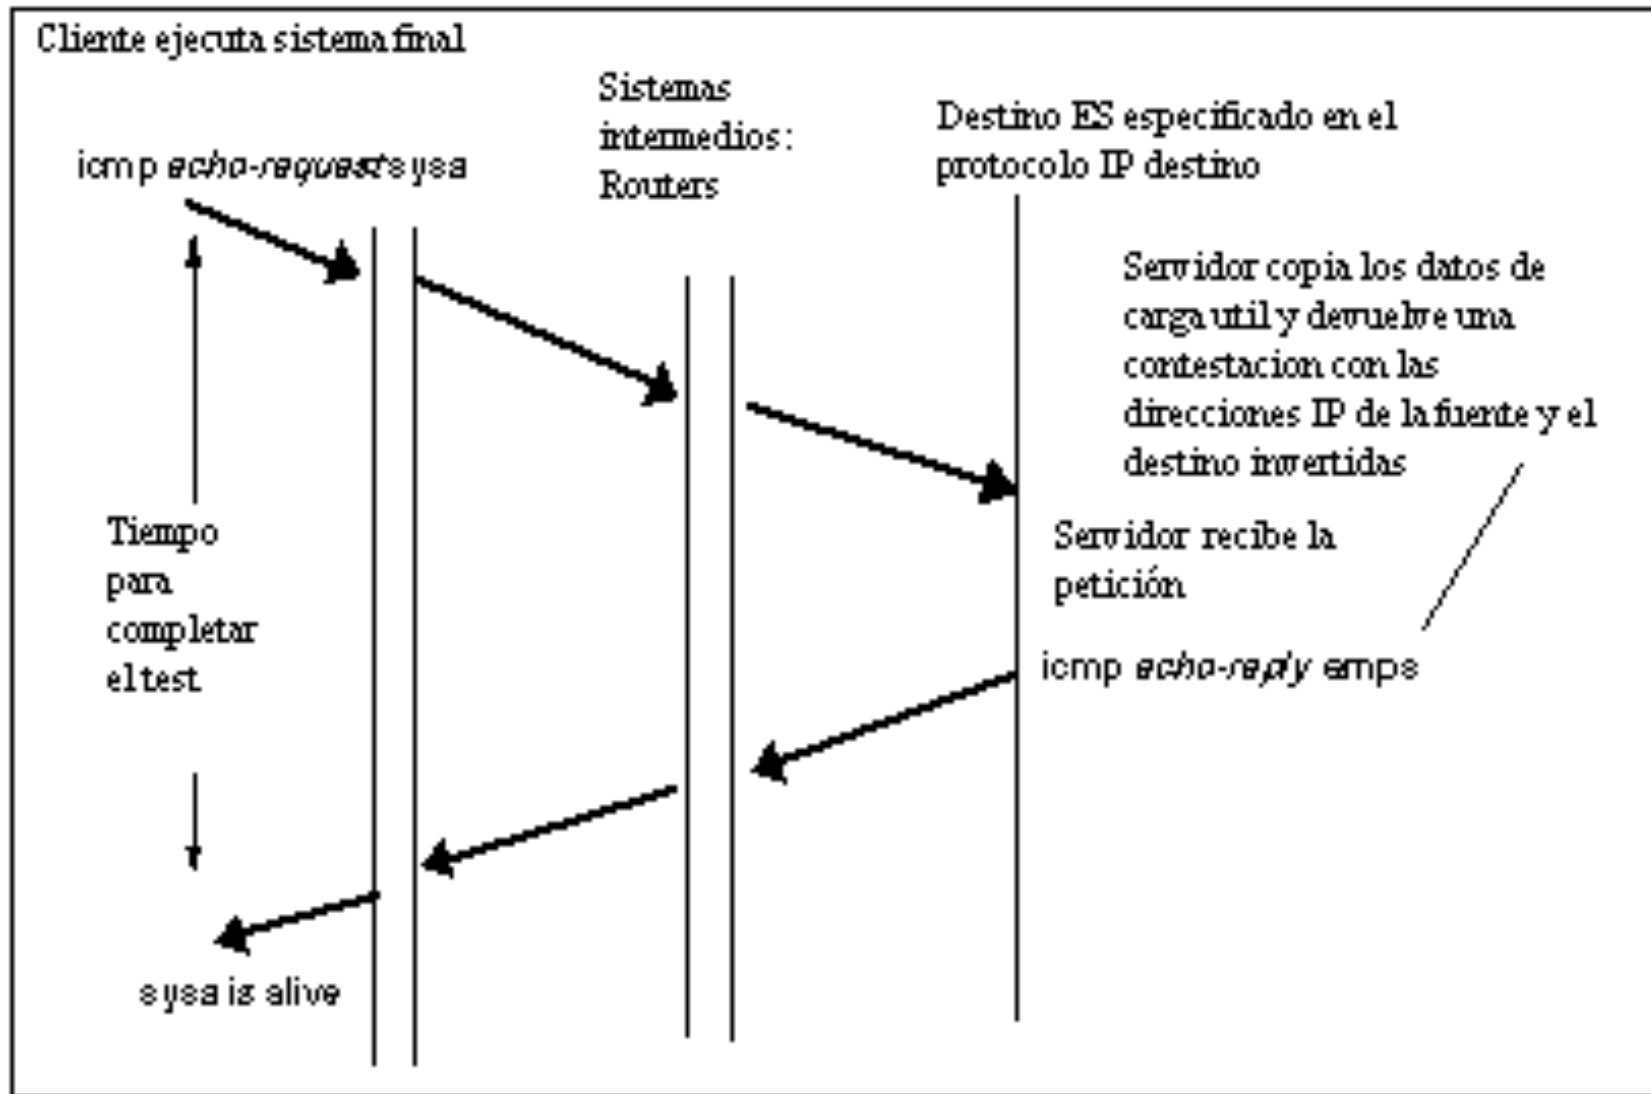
Cliente ejecuta sistema final

Sistemas intermedios: Routers

Destino ES especificado en el protocolo IP destino

icmp echo-request sysa

Servidor copia los datos de carga util y devuelve una contestacion con las direcciones IP de la fuente y el destino invertidas

Servidor recibe la petición

Tiempo para completar el test

icmp echo-reply emps

sysa is alive